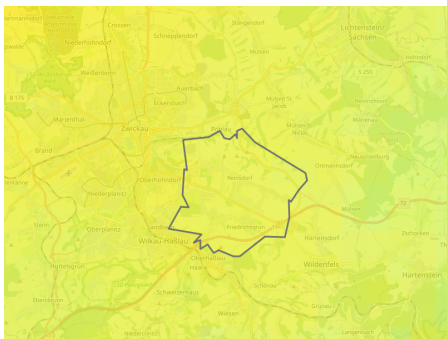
Lichtenstein/
Sachsen
Crossen
Stangendorf
Schneppendorf
Niederhohndorf
Mülsen
Weißenborn
Auerbach
Mülsen St.
Jacob
Marienthal
Eckersbach
Zwickau
Pöhlau
Mülsen St.
Niclas
Brand
Ortmannsdorf
Niederplanitz
Oberhohndorf
Reinsdorf
Stenn
Oberplanitz
Friedrichsgrün
Wilkau-Haßlau
Hartmannsdorf
Culitzsch
Wildenfels
Hartenstein
Schönau
Schneeberg
Langenbach
B 175
S 255